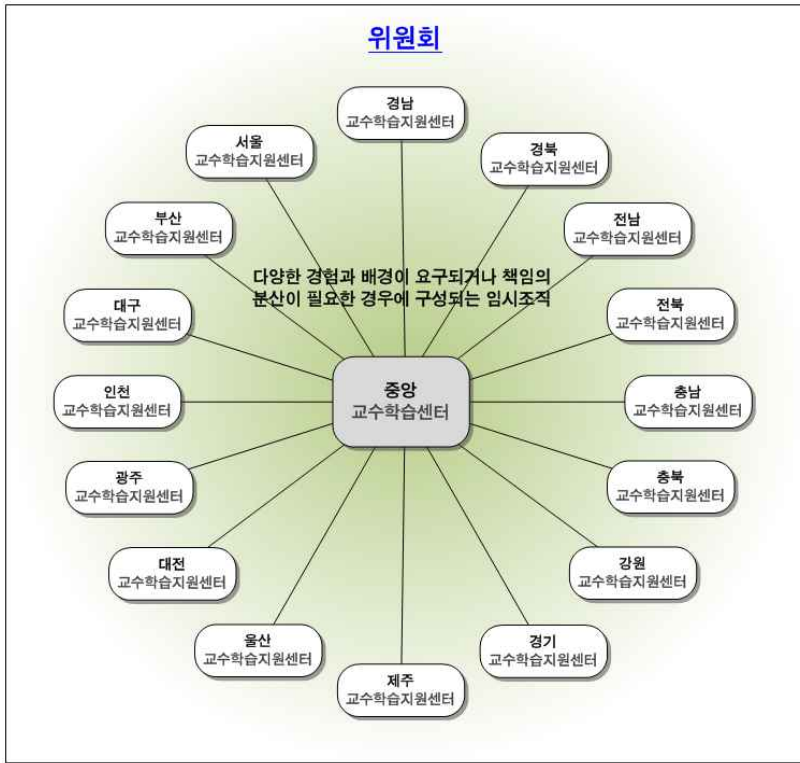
위원회

경남
교수학습지원센터

서울
교수학습지원센터

경북
교수학습지원센터

부산
교수학습지원센터

전남
교수학습지원센터

다양한 경험과 배경이 요구되거나 책임의 분산이 필요한 경우에 구성되는 임시조직

대구
교수학습지원센터

전북
교수학습지원센터

중앙
교수학습센터

인천
교수학습지원센터

충남
교수학습지원센터

광주
교수학습지원센터

충북
교수학습지원센터

대전
교수학습지원센터

강원
교수학습지원센터

울산
교수학습지원센터

경기
교수학습지원센터

제주
교수학습지원센터